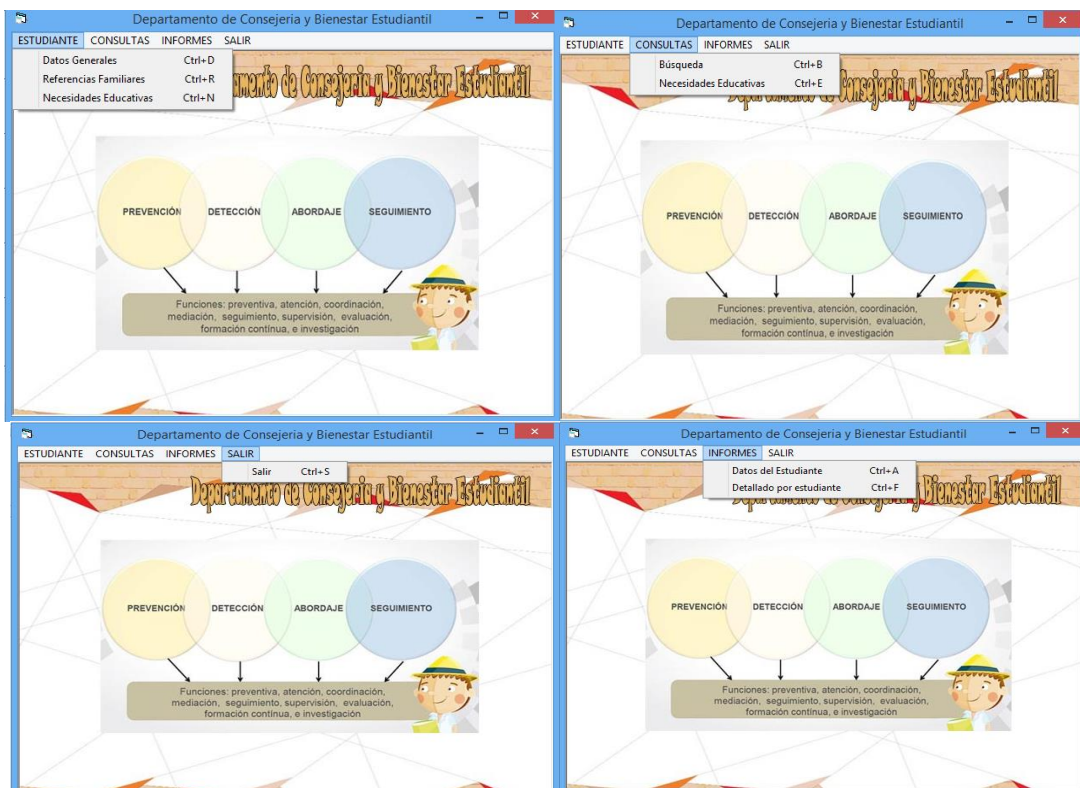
Departamento de Consejeria y Bienestar Estudiantil

ESTUDIANTE CONSULTAS INFORMES SALIR

Datos Generales Ctrl+D
Referencias Familiares Ctrl+R
Necesidades Educativas Ctrl+N

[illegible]amento de Consejeria y Bienestar Estudiantil

PREVENCIÓN DETECCIÓN ABORDAJE SEGUIMIENTO

Funciones: preventiva, atención, coordinación, mediación, seguimiento, supervisión, evaluación, formación contínua, e investigación

Departamento de Consejeria y Bienestar Estudiantil

ESTUDIANTE CONSULTAS INFORMES SALIR

Búsqueda Ctrl+B
Necesidades Educativas Ctrl+E

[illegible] Consejeria y Bienestar Estudiantil

PREVENCIÓN DETECCIÓN ABORDAJE SEGUIMIENTO

Funciones: preventiva, atención, coordinación, mediación, seguimiento, supervisión, evaluación, formación contínua, e investigación

Departamento de Consejeria y Bienestar Estudiantil

ESTUDIANTE CONSULTAS INFORMES SALIR

Salir Ctrl+S

Departamento de Consejeria y Bienestar Estudiantil

PREVENCIÓN DETECCIÓN ABORDAJE SEGUIMIENTO

Funciones: preventiva, atención, coordinación, mediación, seguimiento, supervisión, evaluación, formación contínua, e investigación

Departamento de Consejeria y Bienestar Estudiantil

ESTUDIANTE CONSULTAS INFORMES SALIR

Datos del Estudiante Ctrl+A
Detallado por estudiante Ctrl+F

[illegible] y Bienestar Estudiantil

PREVENCIÓN DETECCIÓN ABORDAJE SEGUIMIENTO

Funciones: preventiva, atención, coordinación, mediación, seguimiento, supervisión, evaluación, formación contínua, e investigación